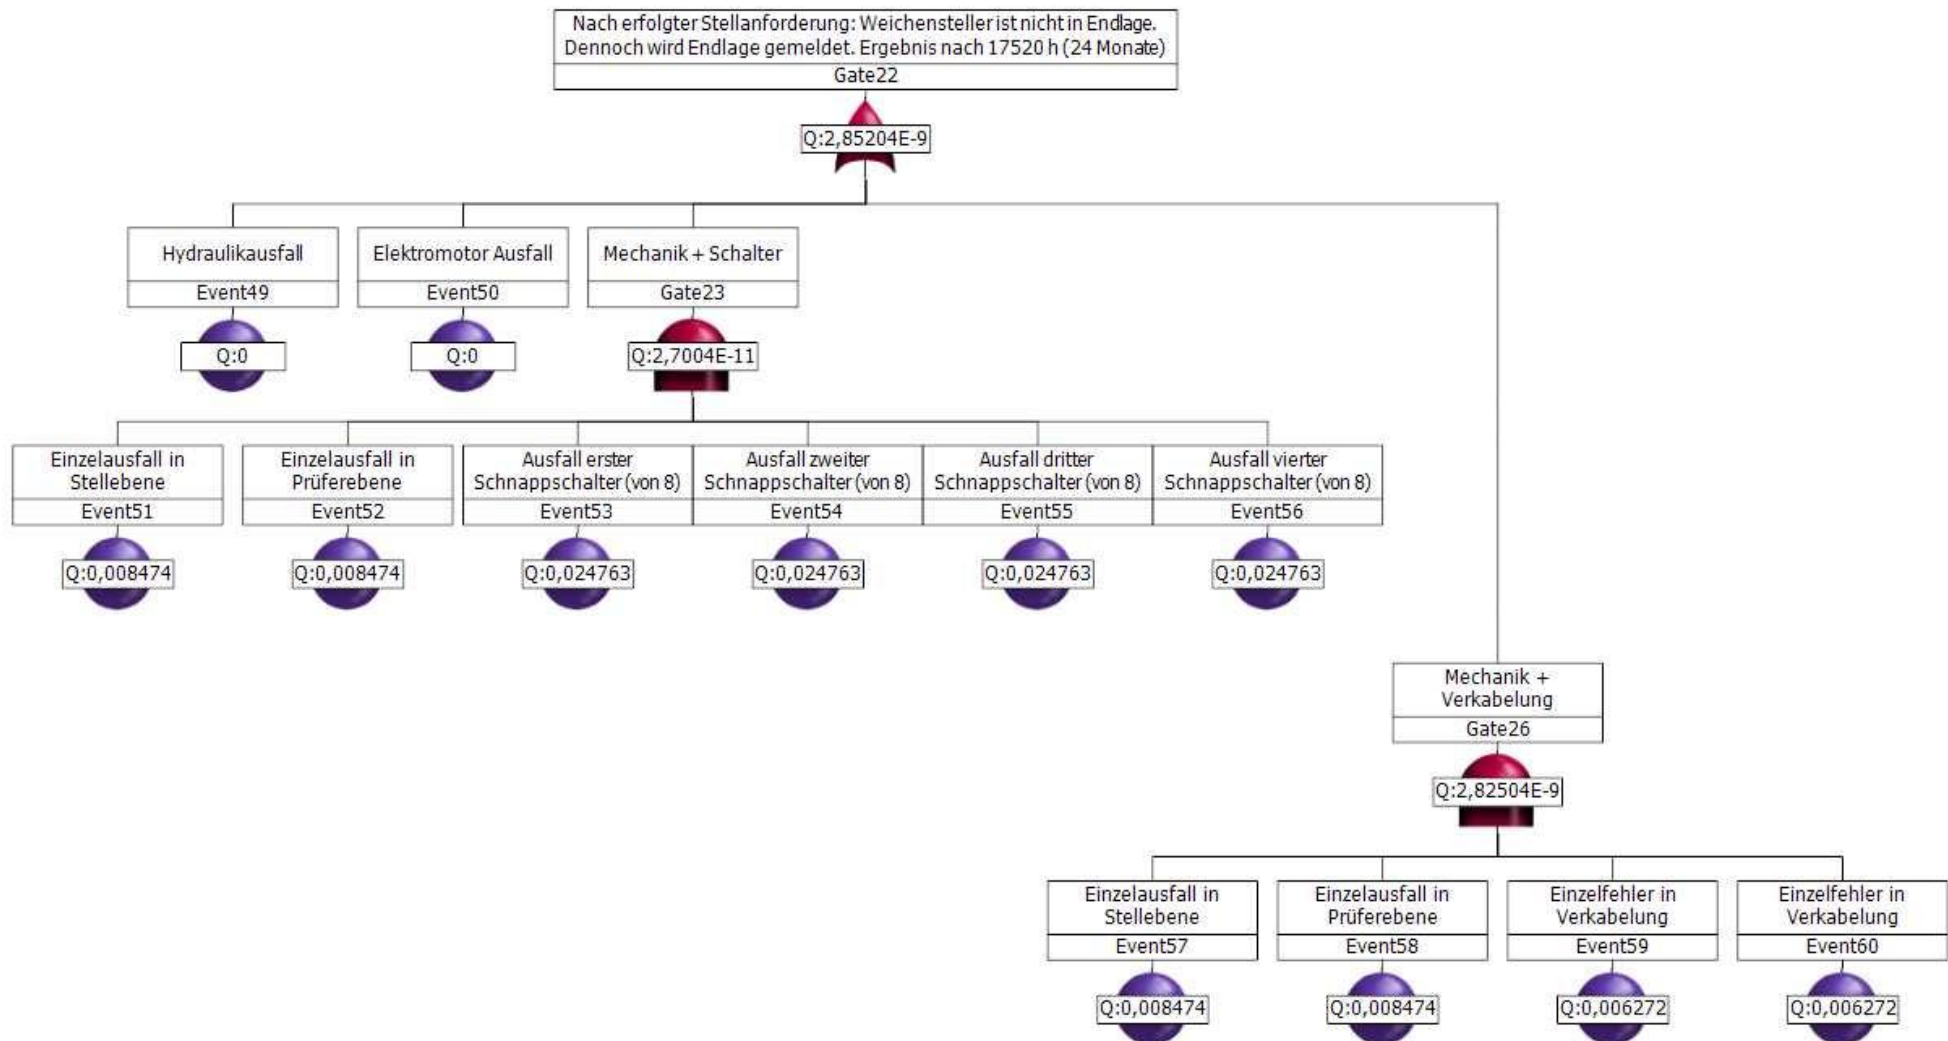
Nach erfolgter Stellanforderung: Weichensteller ist nicht in Endlage. Dennoch wird Endlage gemeldet. Ergebnis nach 17520 h (24 Monate)
Gate22
Q:2,85204E-9

Hydraulikausfall
Event49
Q:0

Elektromotor Ausfall
Event50
Q:0

Mechanik + Schalter
Gate23
Q:2,7004E-11

Einzelausfall in Stellebene
Event51
Q:0,008474

Einzelausfall in Prüferebene
Event52
Q:0,008474

Ausfall erster Schnappschalter (von 8)
Event53
Q:0,024763

Ausfall zweiter Schnappschalter (von 8)
Event54
Q:0,024763

Ausfall dritter Schnappschalter (von 8)
Event55
Q:0,024763

Ausfall vierter Schnappschalter (von 8)
Event56
Q:0,024763

Mechanik + Verkabelung
Gate26
Q:2,82504E-9

Einzelausfall in Stellebene
Event57
Q:0,008474

Einzelausfall in Prüferebene
Event58
Q:0,008474

Einzelfehler in Verkabelung
Event59
Q:0,006272

Einzelfehler in Verkabelung
Event60
Q:0,006272